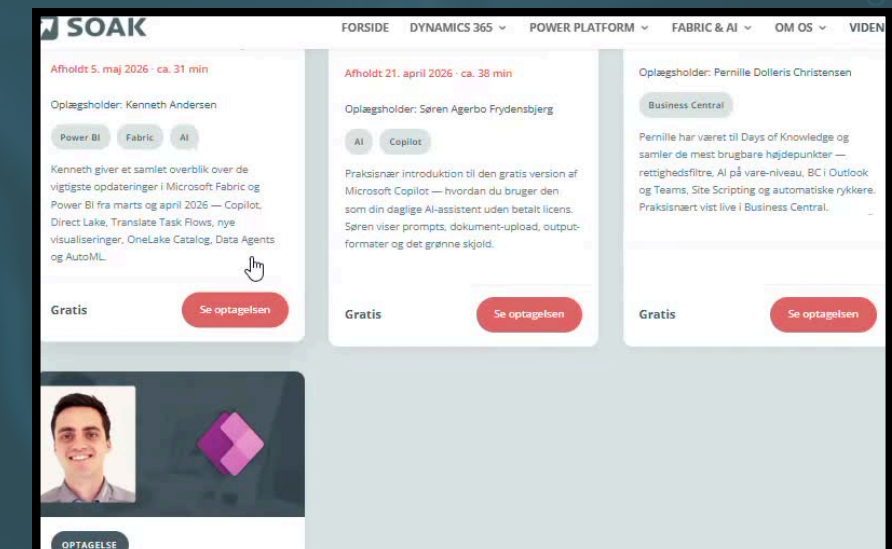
SOAK

FORSIDE DYNAMICS 365 POWER PLATFORM FABRIC & AI OM OS VIDEN

Afholdt 5. maj 2026 · ca. 31 min

Oplægsholder: Kenneth Andersen

Power BI Fabric AI

Kenneth giver et samlet overblik over de vigtigste opdateringer i Microsoft Fabric og Power BI fra marts og april 2026 — Copilot, Direct Lake, Translate Task Flows, nye visualiseringer, OneLake Catalog, Data Agents og AutoML.

Gratis Se optagelsen

Afholdt 21. april 2026 · ca. 38 min

Oplægsholder: Søren Agerbo Frydensbjerg

AI Copilot

Praksisnær introduktion til den gratis version af Microsoft Copilot — hvordan du bruger den som din daglige AI-assistent uden betalt licens. Søren viser prompts, dokument-upload, outputformater og det grønne skjold.

Gratis Se optagelsen

Oplægsholder: Pernille Dolleris Christensen

Business Central

Pernille har været til Days of Knowledge og samler de mest brugbare højdepunkter — rettighedsfiltre, AI på vare-niveau, BC i Outlook og Teams, Site Scripting og automatiske rykkere. Praksisnært vist live i Business Central.

Gratis Se optagelsen

OPTAGELSE